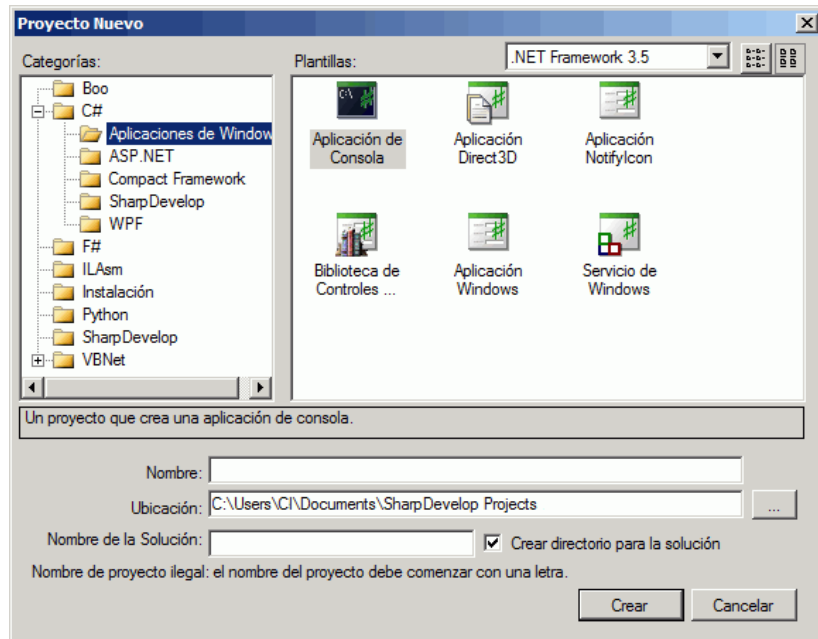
Proyecto Nuevo

Categorías:

Boo
C#
Aplicaciones de Window
ASP.NET
Compact Framework
SharpDevelop
WPF
F#
ILAsm
Instalación
Python
SharpDevelop
VBNet

Plantillas:

.NET Framework 3.5

Aplicación de Consola
Aplicación Direct3D
Aplicación NotifyIcon
Biblioteca de Controles ...
Aplicación Windows
Servicio de Windows

Un proyecto que crea una aplicación de consola.

Nombre:
Ubicación: C:\Users\CI\Documents\SharpDevelop Projects
...
Nombre de la Solución:
Crear directorio para la solución

Nombre de proyecto ilegal: el nombre del proyecto debe comenzar con una letra.

Crear
Cancelar